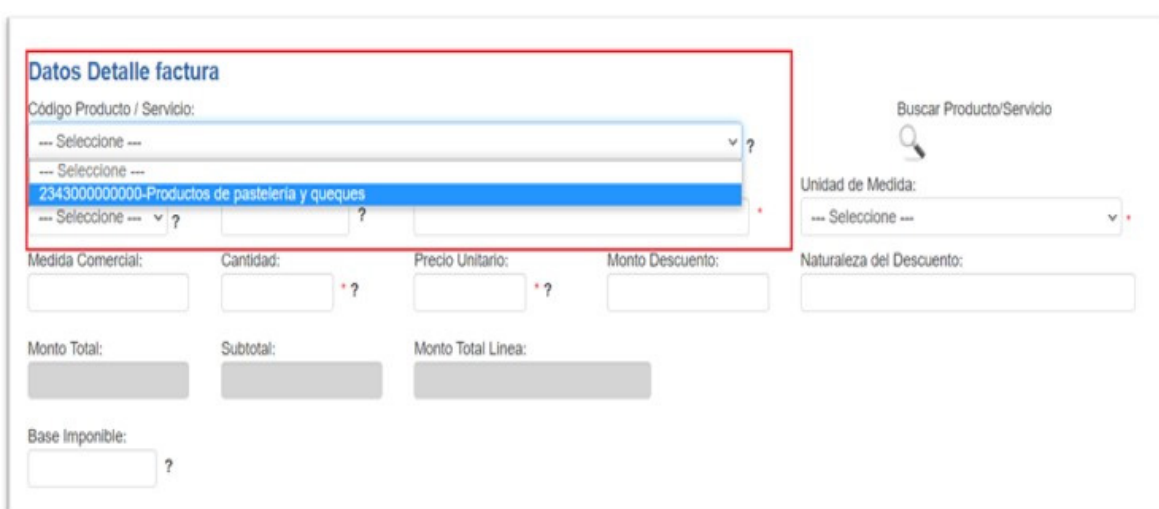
Datos Detalle factura

Código Producto / Servicio:

--- Seleccione ---

?

--- Seleccione ---

2343000000000-Productos de pastelería y queques

Buscar Producto/Servicio

Unidad de Medida:

--- Seleccione ---

?

?

*

--- Seleccione ---

*

Medida Comercial:

Cantidad:

* ?

Precio Unitario:

* ?

Monto Descuento:

Naturaleza del Descuento:

Monto Total:

Subtotal:

Monto Total Linea:

Base Imponible:

?